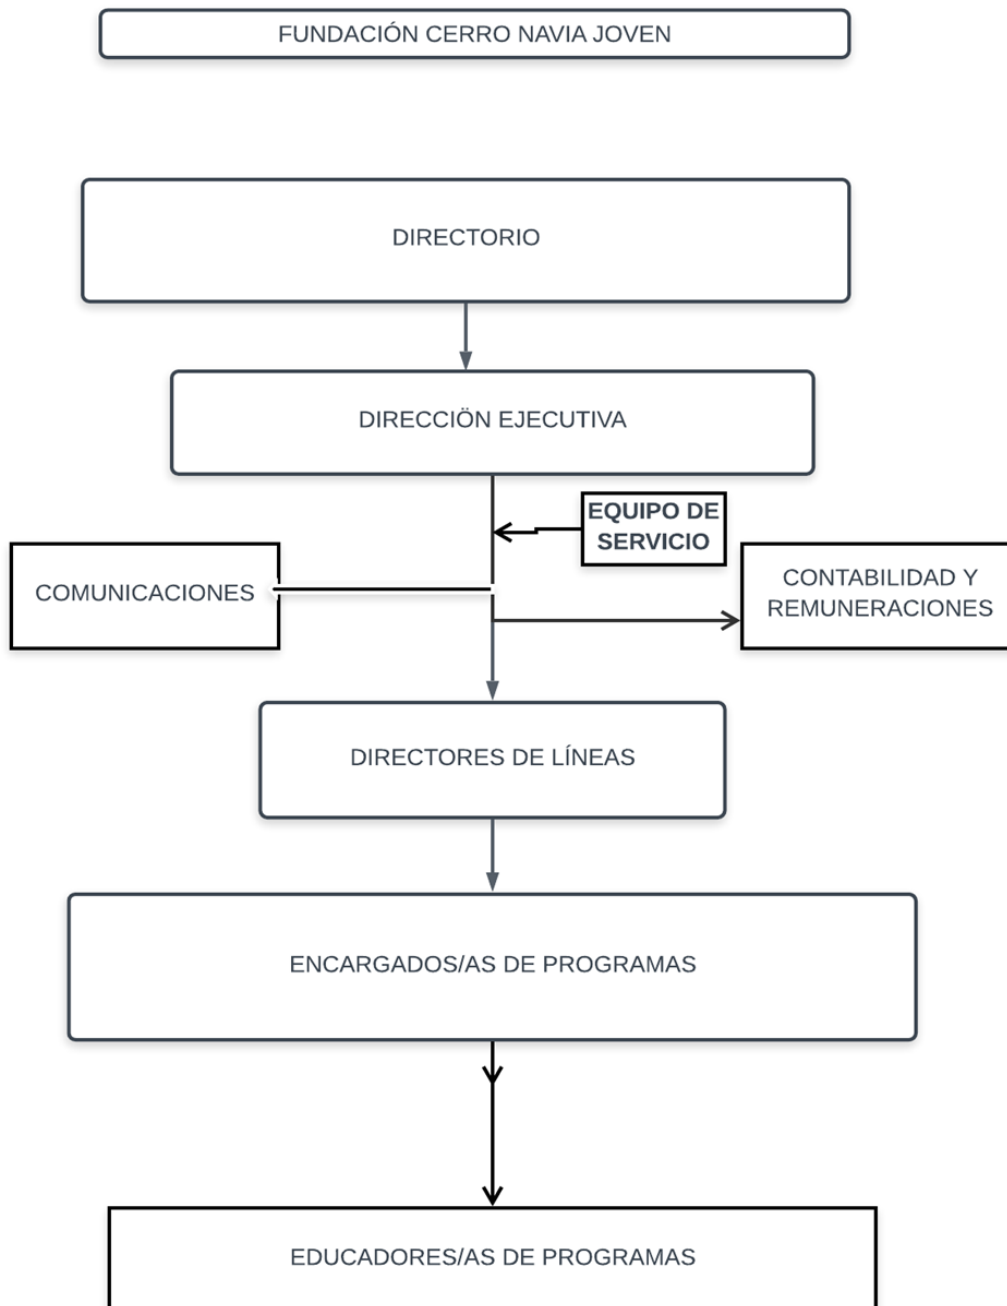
FUNDACIÓN CERRO NAVIA JOVEN

DIRECTORIO

DIRECCIÖN EJECUTIVA

EQUIPO DE SERVICIO

COMUNICACIONES

CONTABILIDAD Y REMUNERACIONES

DIRECTORES DE LÍNEAS

ENCARGADOS/AS DE PROGRAMAS

EDUCADORES/AS DE PROGRAMAS